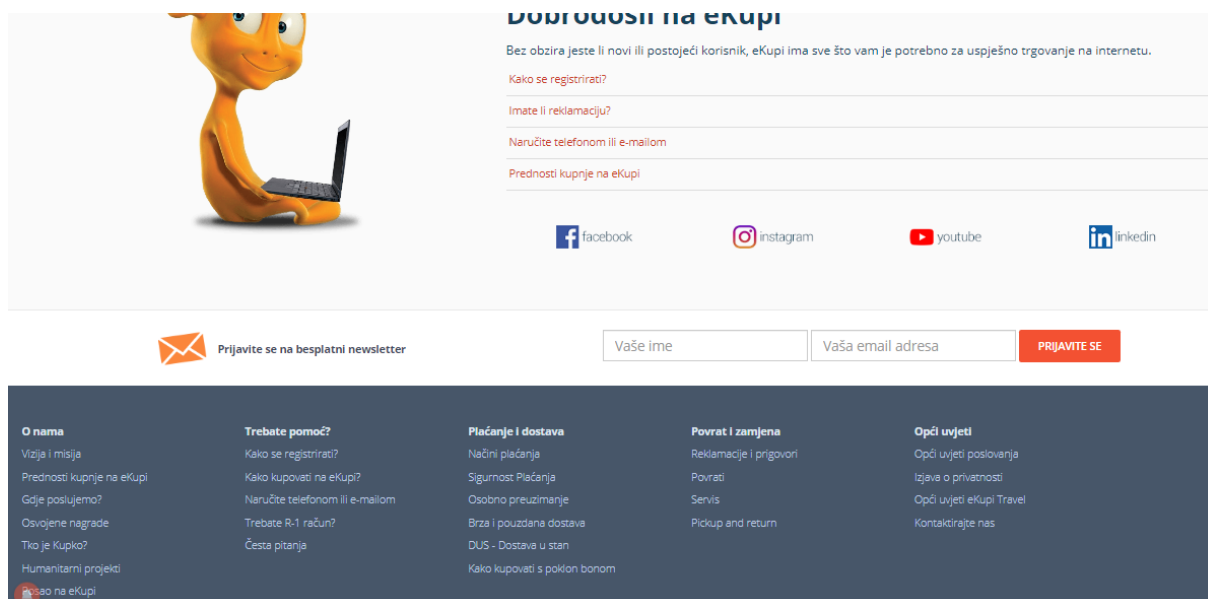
Dobrodošli na eKupi

Bez obzira jeste li novi ili postojeći korisnik, eKupi ima sve što vam je potrebno za uspješno trgovanje na internetu.

Kako se registrirati?

Imate li reklamaciju?

Naručite telefonom ili e-mailom

Prednosti kupnje na eKupi

facebook instagram youtube linkedin

Prijavite se na besplatni newsletter

Vaše ime

Vaša email adresa

PRIJAVITE SE

O nama
Vizija i misija
Prednosti kupnje na eKupi
Gdje poslujemo?
Osvojene nagrade
Tko je Kupko?
Humanitarni projekti
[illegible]sao na eKupi

Trebate pomoć?
Kako se registrirati?
Kako kupovati na eKupi?
Naručite telefonom ili e-mailom
Trebate R-1 račun?
Česta pitanja

Plaćanje i dostava
Načini plaćanja
Sigurnost Plaćanja
Osobno preuzimanje
Brza i pouzdana dostava
DUS - Dostava u stan
Kako kupovati s poklon bonom

Povrat i zamjena
Reklamacije i prigovori
Povrati
Servis
Pickup and return

Opći uvjeti
Opći uvjeti poslovanja
Izjava o privatnosti
Opći uvjeti eKupi Travel
Kontaktirajte nas